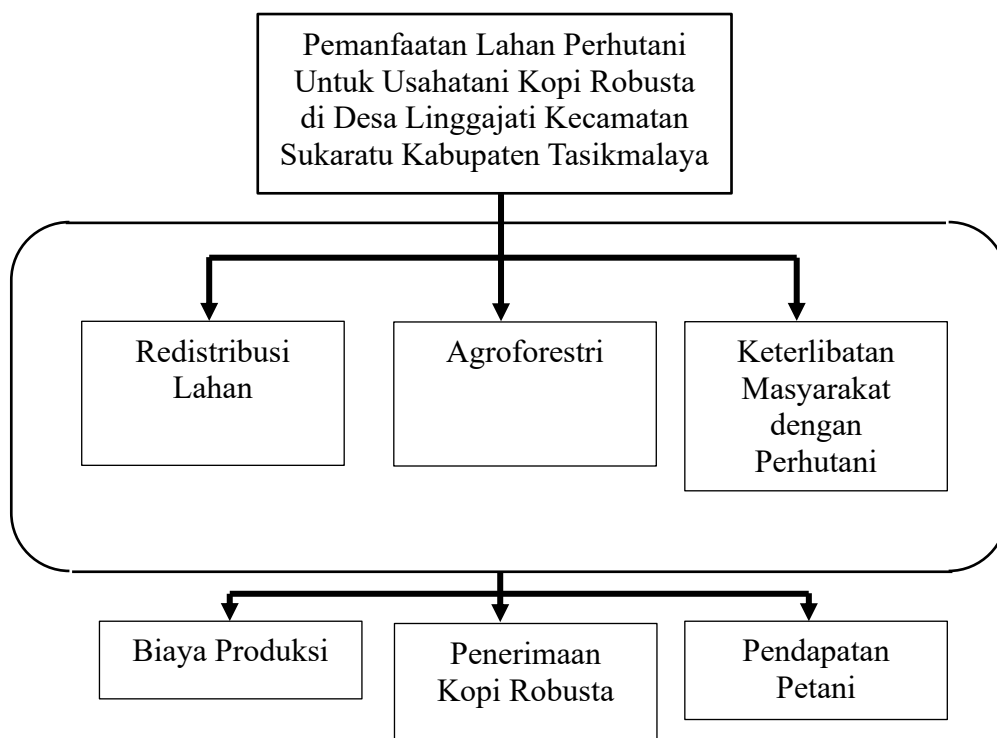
Pemanfaatan Lahan Perhutani Untuk Usahatani Kopi Robusta di Desa Linggajati Kecamatan Sukaratu Kabupaten Tasikmalaya

Redistribusi Lahan

Agroforestri

Keterlibatan Masyarakat dengan Perhutani

Biaya Produksi

Penerimaan Kopi Robusta

Pendapatan Petani